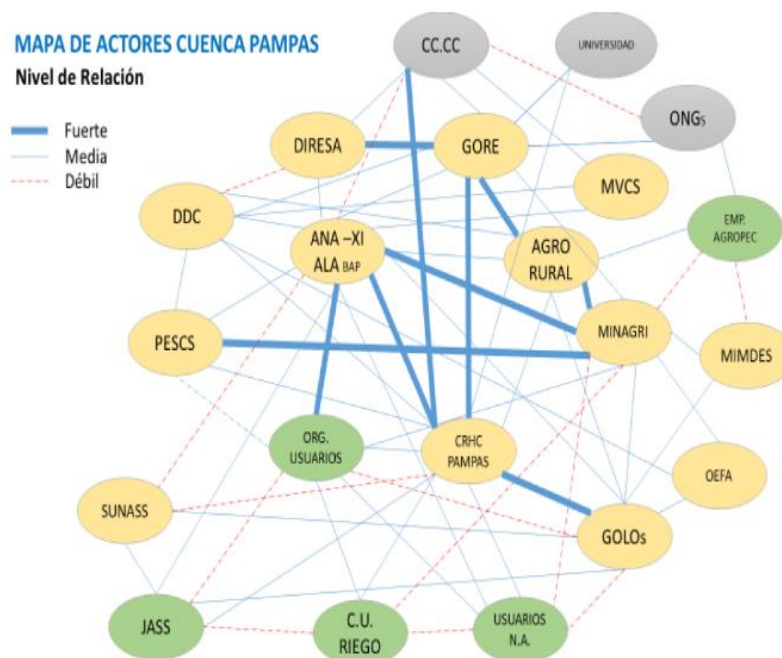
MAPA DE ACTORES CUENCA PAMPAS
Nivel de Relación

Fuerte
Media
Débil

CC.CC
UNIVERSIDAD
ONGs
DIRESA
GORE
MVCS
DDC
ANA –XI ALA BAP
AGRO RURAL
EMP. AGROPEC
PESCS
MINAGRI
MIMDES
ORG. USUARIOS
CRHC PAMPAS
OEFA
SUNASS
GOLOs
JASS
C.U. RIEGO
USUARIOS N.A.